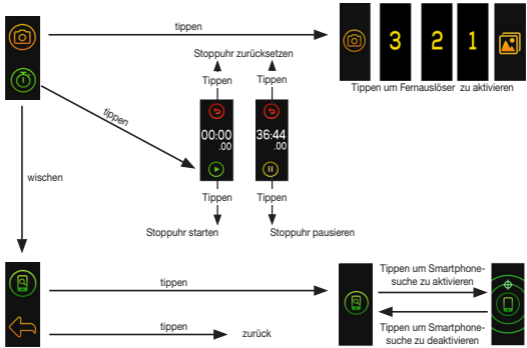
tippen

3 2 1

Tippen um Fernauslöser zu aktivieren

Stoppuhr zurücksetzen

Tippen

Tippen

tippen

00:00
.00

36:44
.00

Tippen

Tippen

wischen

Stoppuhr starten

Stoppuhr pausieren

tippen

Tippen um Smartphonesuche zu aktivieren

Tippen um Smartphonesuche zu deaktivieren

tippen

zurück